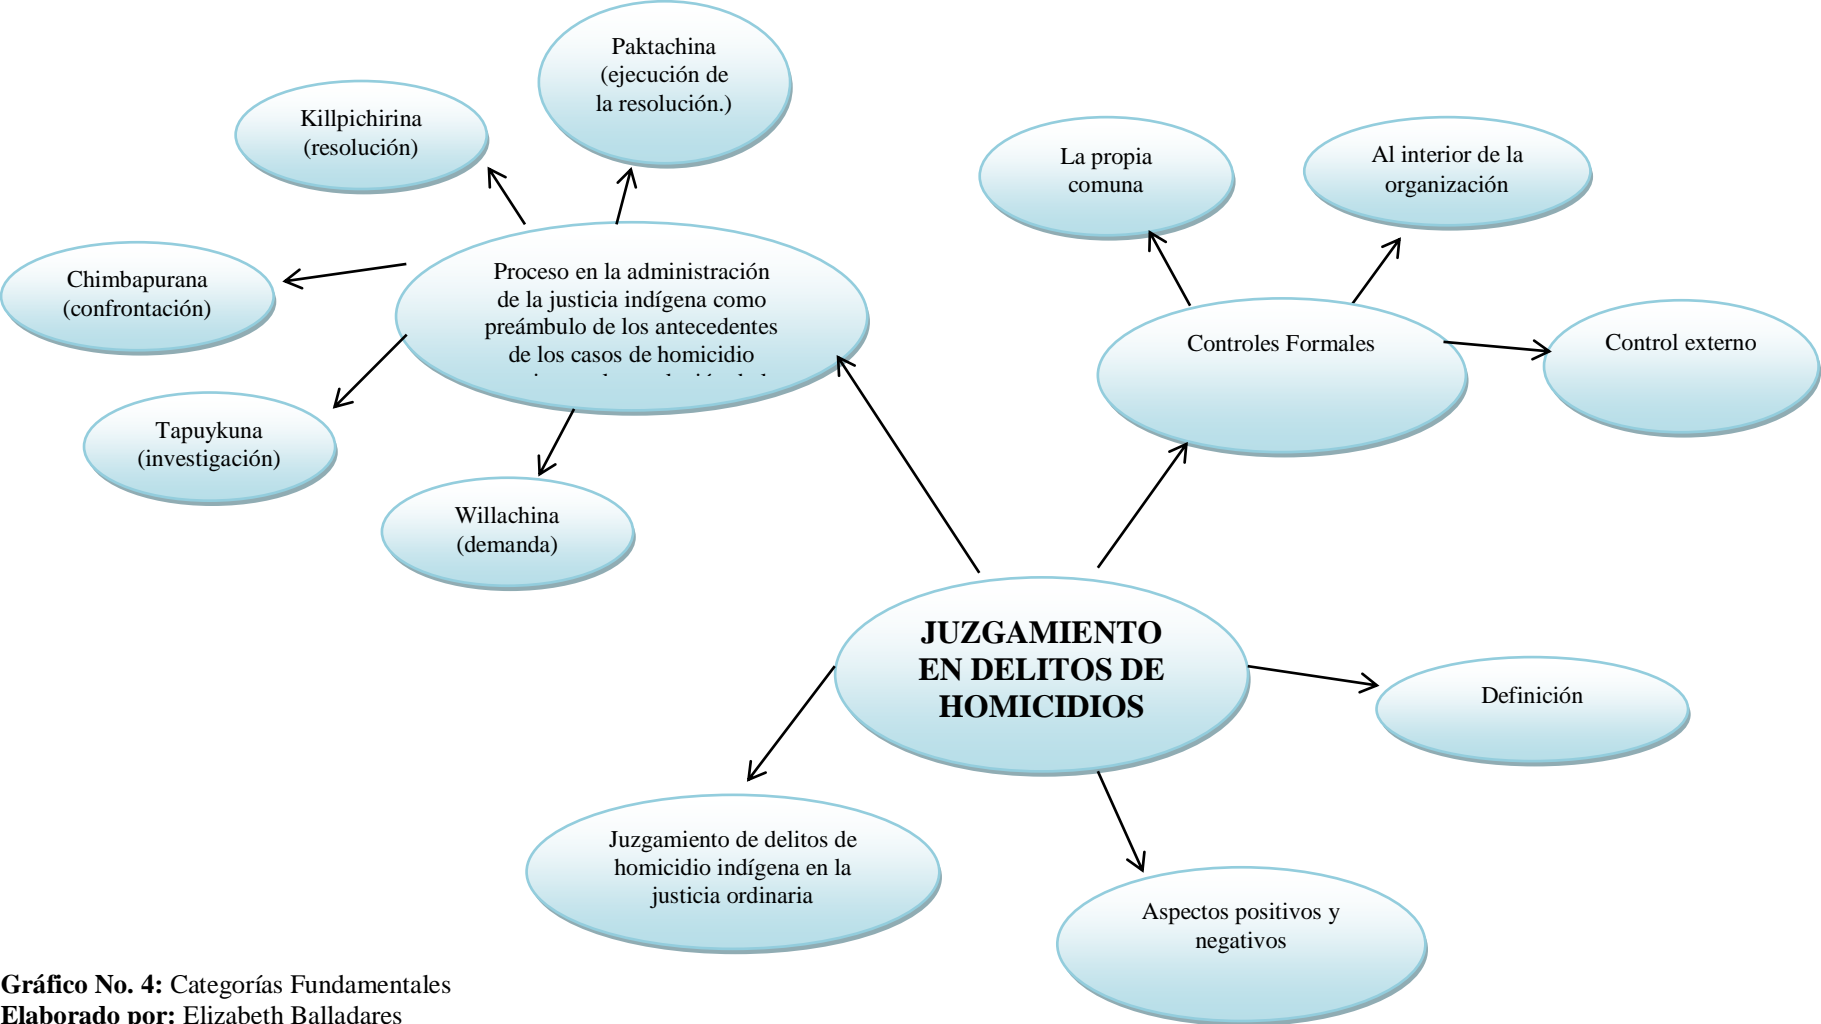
Paktachina (ejecución de la resolución.)

Killpichirina (resolución)

Chimbapurana (confrontación)

Proceso en la administración de la justicia indígena como preámbulo de los antecedentes de los casos de homicidio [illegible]

Tapuykuna (investigación)

Willachina (demanda)

La propia comuna

Al interior de la organización

Controles Formales

Control externo

**JUZGAMIENTO EN DELITOS DE HOMICIDIOS**

Definición

Juzgamiento de delitos de homicidio indígena en la justicia ordinaria

Aspectos positivos y negativos

**Gráfico No. 4:** Categorías Fundamentales
**Elaborado por:** Elizabeth Balladares